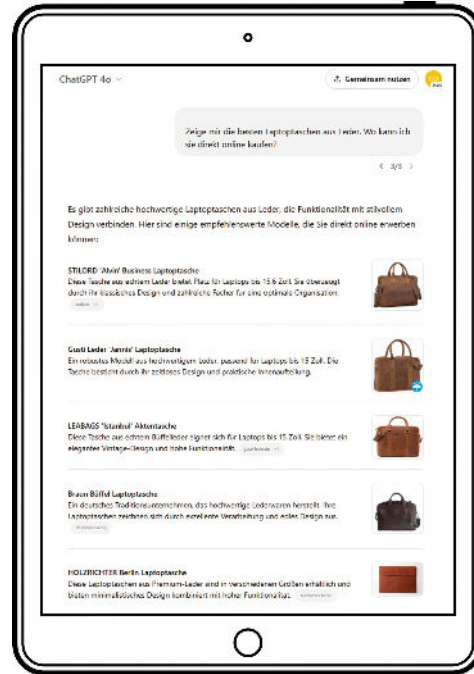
ChatGPT 4o

Gemeinsam nutzen

Zeige mir die besten Laptoptaschen aus Leder. Wo kann ich sie direkt online kaufen?

< 3/3 >

Es gibt zahlreiche hochwertige Laptoptaschen aus Leder, die Funktionalität mit stilvollem Design verbinden. Hier sind einige empfehlenswerte Modelle, die Sie direkt online erwerben können:

STILORD 'Alvin' Business Laptoptasche
Diese Tasche aus echtem Leder bietet Platz für Laptops bis 15,6 Zoll. Sie überzeugt durch ihr klassisches Design und zahlreiche Fächer für eine optimale Organisation. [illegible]

Gusti Leder 'Jannis' Laptoptasche
Ein robustes Modell aus hochwertigem Leder, passend für Laptops bis 15 Zoll. Die Tasche besticht durch ihr zeitloses Design und praktische Innenaufteilung.

LEABAGS 'Istanbul' Aktentasche
Diese Tasche aus echtem Büffelleder eignet sich für Laptops bis 15 Zoll. Sie bietet ein elegantes Vintage-Design und hohe Funktionalität. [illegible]

Braun Büffel Laptoptasche
Ein deutsches Traditionsunternehmen, das hochwertige Lederwaren herstellt. Ihre Laptoptaschen zeichnen sich durch exzellente Verarbeitung und edles Design aus. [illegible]

HOLZRICHTER Berlin Laptoptasche
Diese Laptoptaschen aus Premium-Leder sind in verschiedenen Größen erhältlich und bieten minimalistisches Design kombiniert mit hoher Funktionalität. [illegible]